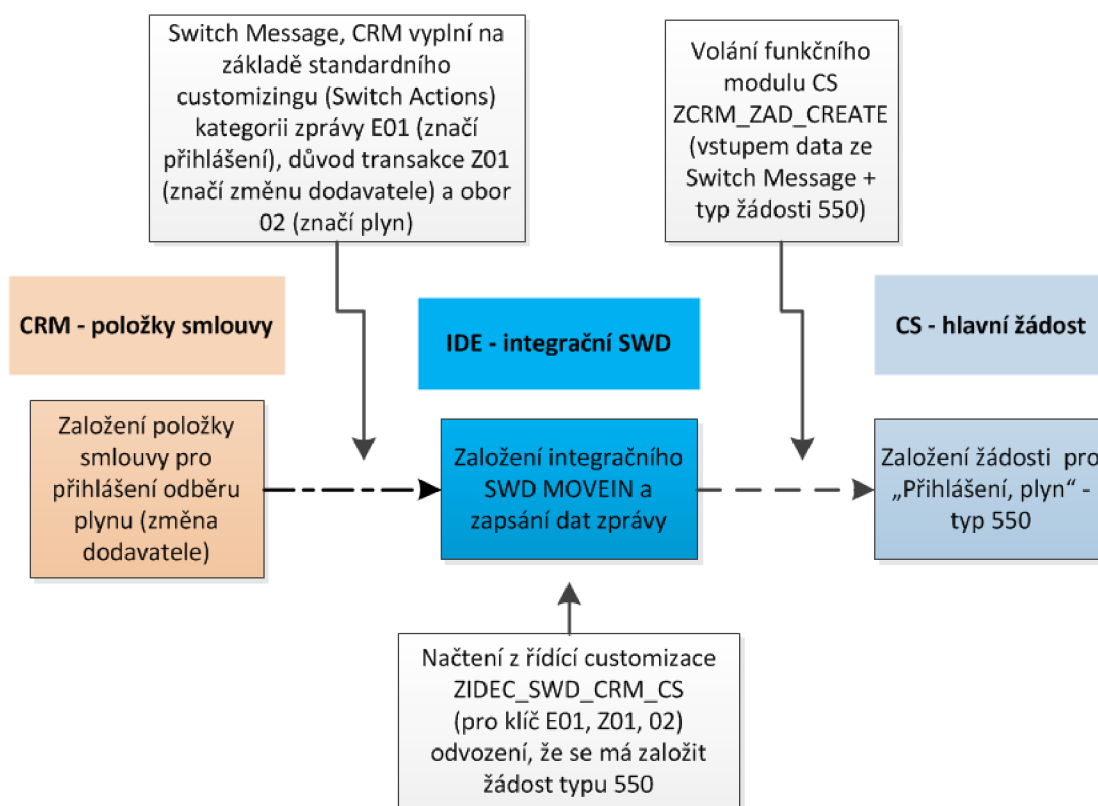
Switch Message, CRM vyplní na základě standardního customizingu (Switch Actions) kategorii zprávy E01 (značí přihlášení), důvod transakce Z01 (značí změnu dodavatele) a obor 02 (značí plyn)

Volání funkčního modulu CS ZCRM_ZAD_CREATE (vstupem data ze Switch Message + typ žádosti 550)

CRM - položky smlouvy

IDE - integrační SWD

CS - hlavní žádost

Založení položky smlouvy pro přihlášení odběru plynu (změna dodavatele)

Založení integračního SWD MOVEIN a zapsání dat zprávy

Založení žádosti pro „Přihlášení, plyn" - typ 550

Načtení z řídící customizace ZIDEC_SWD_CRM_CS (pro klíč E01, Z01, 02) odvození, že se má založit žádost typu 550